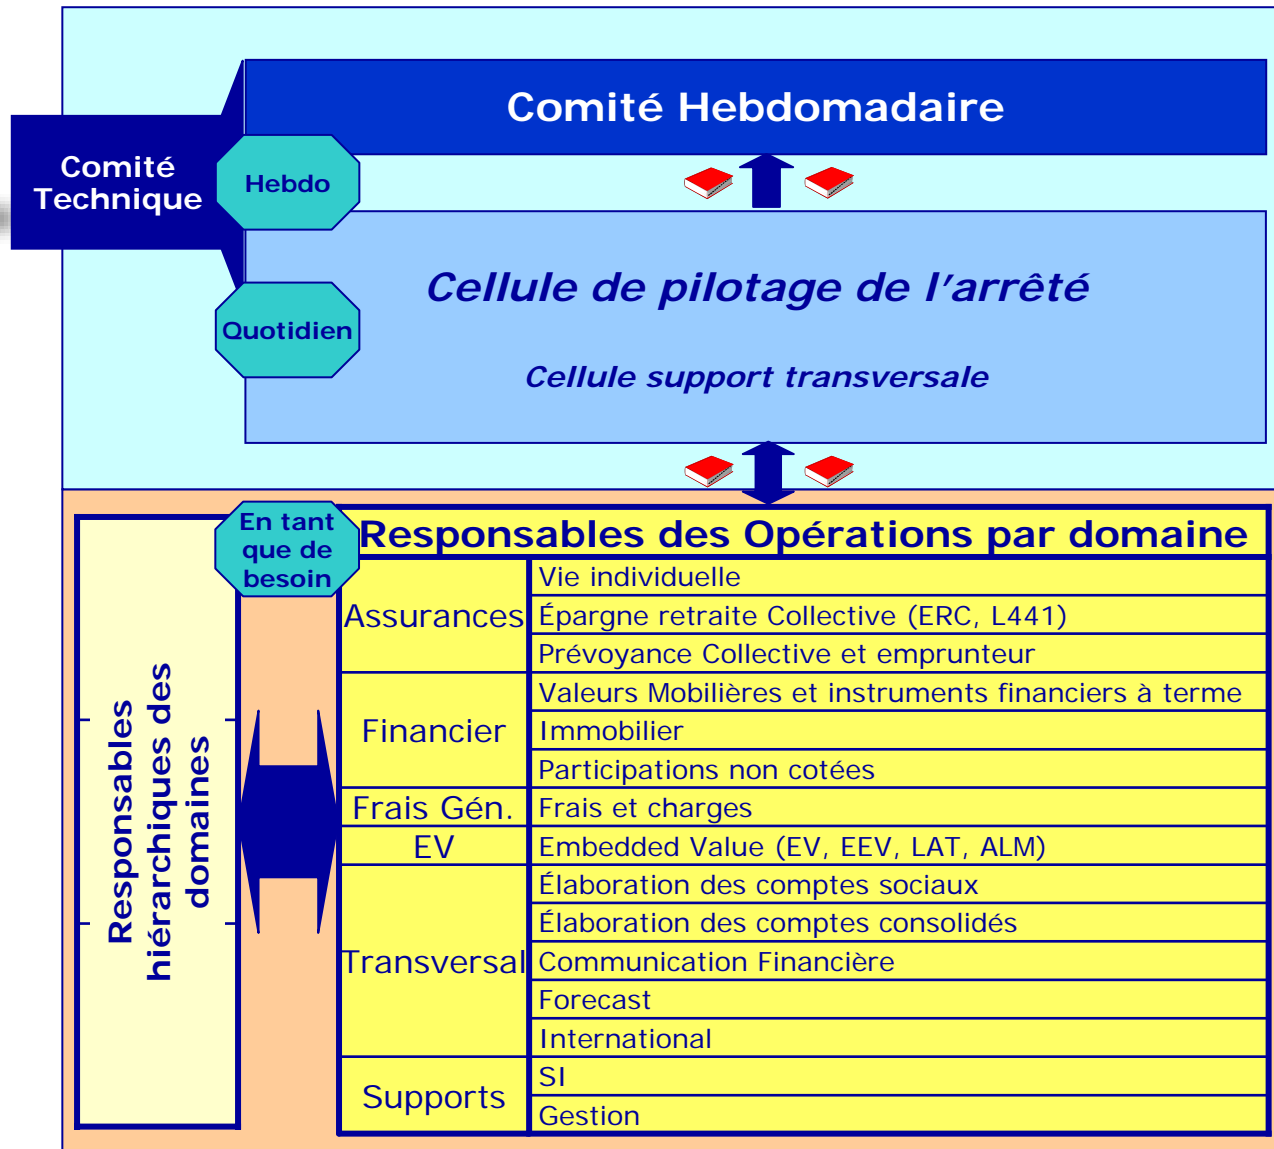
Comité Technique

Comité Hebdomadaire

Hebdo

Cellule de pilotage de l'arrêté

Quotidien

Cellule support transversale

En tant que de besoin

Responsables hiérarchiques des domaines

Responsables des Opérations par domaine

| | |
|---|---|
| Assurances | Vie individuelle |
| | Épargne retraite Collective (ERC, L441) |
| | Prévoyance Collective et emprunteur |
| Financier | Valeurs Mobilières et instruments financiers à terme |
| | Immobilier |
| | Participations non cotées |
| Frais Gén. | Frais et charges |
| EV | Embedded Value (EV, EEV, LAT, ALM) |
| Transversal | Élaboration des comptes sociaux |
| | Élaboration des comptes consolidés |
| | Communication Financière |
| | Forecast |
| | International |
| Supports | SI |
| | Gestion |